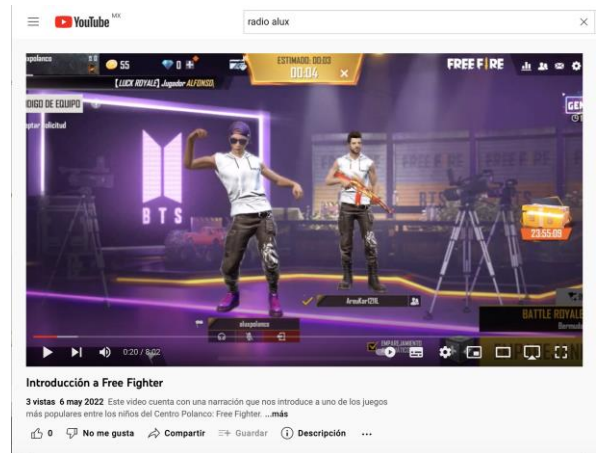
YouTube MX

radio alux

×

xpolance

55

0

ESTIMADO: 00:03

00:04

×

FREE FIRE

[LUCK ROYALE] Jugador ALFONSO.

DIGO DE EQUIPO

ptar solicitud

BTS

GEN

23:55:09

ArmaKar1219L

aluxpolance

EMPAREJAMIENTO

BATTLE ROYALE

Bermuda

0:20 / 6:02

Introducción a Free Fighter

3 vistas 6 may 2022 Este video cuenta con una narración que nos introduce a uno de los juegos más populares entre los niños del Centro Polanco: Free Fighter. ...más

0 No me gusta Compartir Guardar Descripción ...